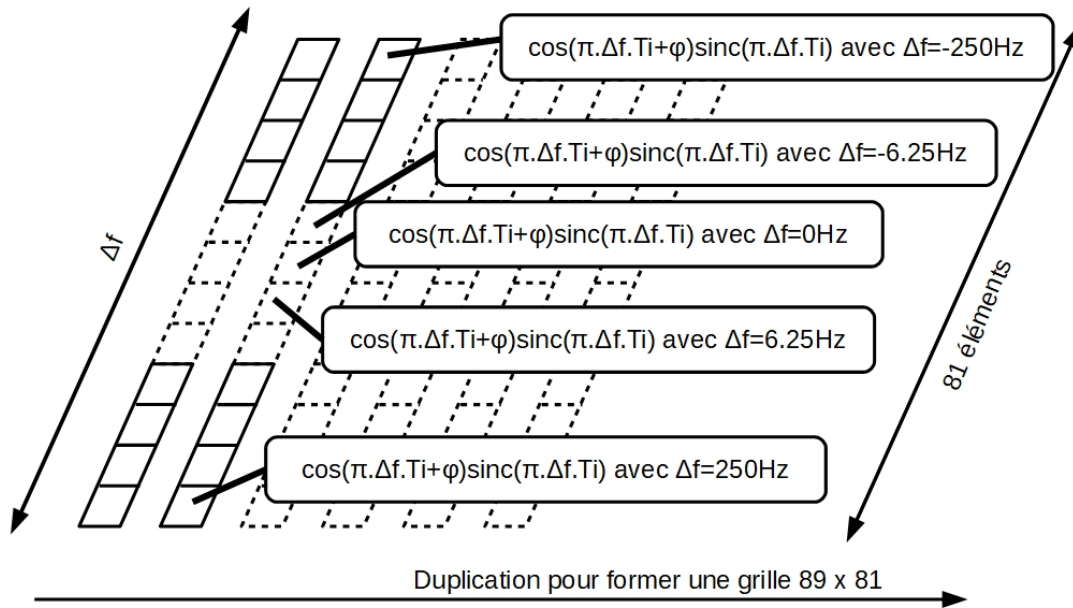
cos(π.Δf.Ti+φ)sinc(π.Δf.Ti) avec Δf=-250Hz

cos(π.Δf.Ti+φ)sinc(π.Δf.Ti) avec Δf=-6.25Hz

cos(π.Δf.Ti+φ)sinc(π.Δf.Ti) avec Δf=0Hz

cos(π.Δf.Ti+φ)sinc(π.Δf.Ti) avec Δf=6.25Hz

cos(π.Δf.Ti+φ)sinc(π.Δf.Ti) avec Δf=250Hz

Δf

81 éléments

Duplication pour former une grille 89 x 81